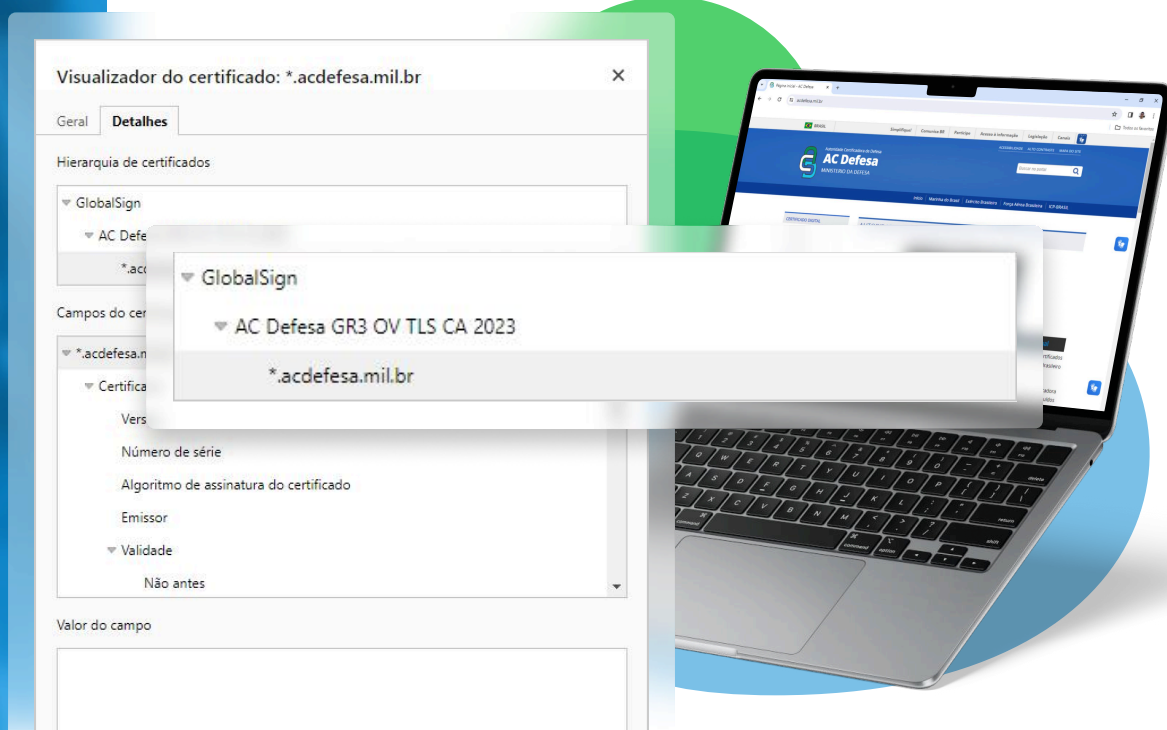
Visualizador do certificado: *.acdefesa.mil.br ✕

Geral Detalhes

Hierarquia de certificados

GlobalSign
AC Defe
*.aco

Campos do cer

*.acdefesa.m
Certifica
Vers
Número de série
Algoritmo de assinatura do certificado
Emissor
Validade
Não antes

Valor do campo

GlobalSign
AC Defesa GR3 OV TLS CA 2023
*.acdefesa.mil.br

AC Defesa
MINISTÉRIO DA DEFESA